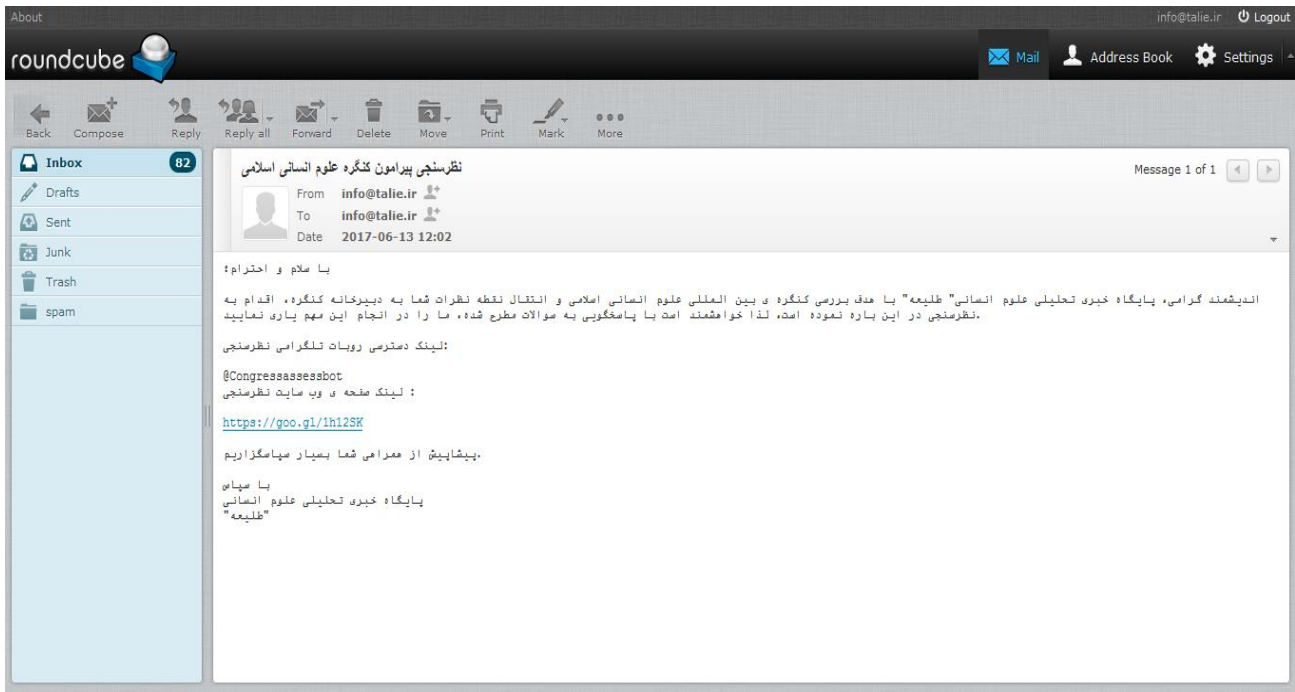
About

info@talie.ir Logout

roundcube

Mail Address Book Settings

Back Compose Reply Reply all Forward Delete Move Print Mark More

Inbox 82
Drafts
Sent
Junk
Trash
spam

نظرسنجی پیرامون کنگره علوم انسانی اسلامی

From info@talie.ir
To info@talie.ir
Date 2017-06-13 12:02

Message 1 of 1

با سلام و احترام؛

اندیشمند گرامی، پایگاه خبری تحلیلی علوم انسانی" طلیعه" با هدف بررسی کنگره ی بین المللی علوم انسانی اسلامی و انتقال نقطه نظرات شما به دبیرخانه کنگره، اقدام به نظرسنجی در این باره نموده است، لذا خواهشمند است با پاسخگویی به سوالات مطرح شده، ما را در انجام این مهم یاری نمایید.

:لینک دسترسی روبات تلگرامی نظرسنجی

@Congressassessbot
: لینک صفحه ی وب سایت نظرسنجی

https://goo.gl/1h12SK

.پیشاپیش از همراهی شما بسیار سپاسگزاریم

با سپاس
پایگاه خبری تحلیلی علوم انسانی
"طلیعه"